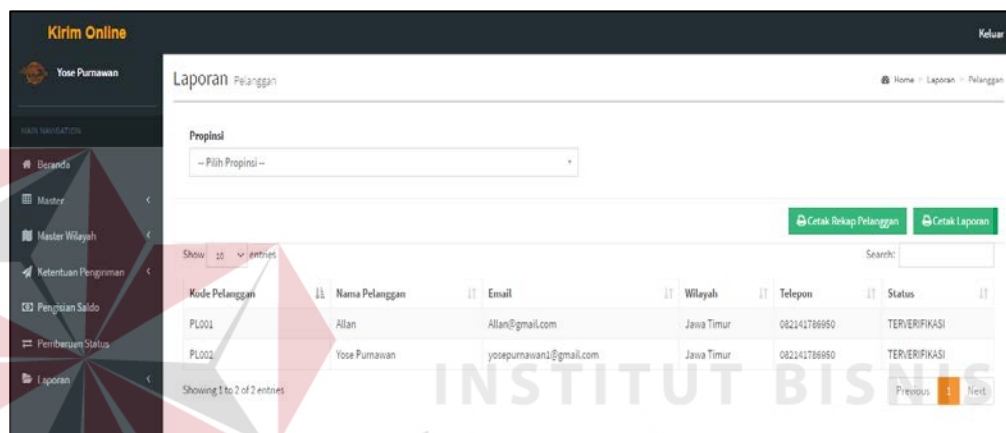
Kirim Online

Keluar

Yose Purnawan

MAIN NAVIGATION

Beranda

Master

Master Wilayah

Ketentuan Pengiriman

Pengisian Saldo

Pemberuan Status

Laporan

Laporan Pelanggan

Home > Laporan > Pelanggan

Propinsi

-- Pilih Propinsi --

Cetak Rekap Pelanggan

Cetak Laporan

Show 10 entries

Search:

| Kode Pelanggan | Nama Pelanggan | Email | Wilayah | Telepon | Status |
|---|---|---|---|---|---|
| PL001 | Allan | Allan@gmail.com | Jawa Timur | 082141786950 | TERVERIFIKASI |
| PL002 | Yose Purnawan | yosepurnawan1@gmail.com | Jawa Timur | 082141786950 | TERVERIFIKASI |

Showing 1 to 2 of 2 entries

Previous 1 Next

INSTITUT BISNIS